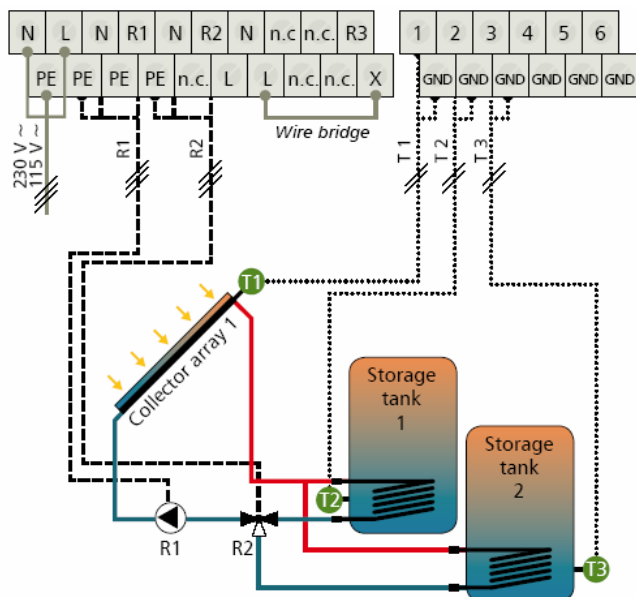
| N | L | N | R1 | N | R2 | N | n.c | n.c. | R3 |
|---|---|---|---|---|---|---|---|---|---|

| PE | PE | PE | PE | n.c. | L | L | n.c. | n.c. | X |
|---|---|---|---|---|---|---|---|---|---|

| 1 | 2 | 3 | 4 | 5 | 6 |
|---|---|---|---|---|---|

| GND | GND | GND | GND | GND | GND |
|---|---|---|---|---|---|

Wire bridge

230 V ~
115 V ~

R1
R2

T 1
T 2
T 3

T1

Collector array 1

Storage tank 1

Storage tank 2

T2

T3

R1
R2